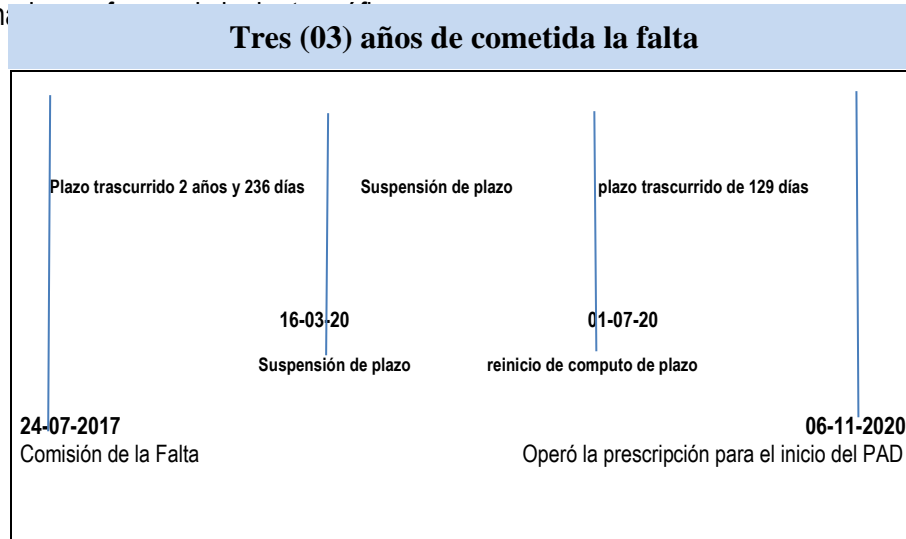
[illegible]

Tres (03) años de cometida la falta

Plazo trascurrido 2 años y 236 días

Suspensión de plazo

plazo trascurrido de 129 días

16-03-20

01-07-20

Suspensión de plazo

reinicio de computo de plazo

24-07-2017
Comisión de la Falta

06-11-2020
Operó la prescripción para el inicio del PAD